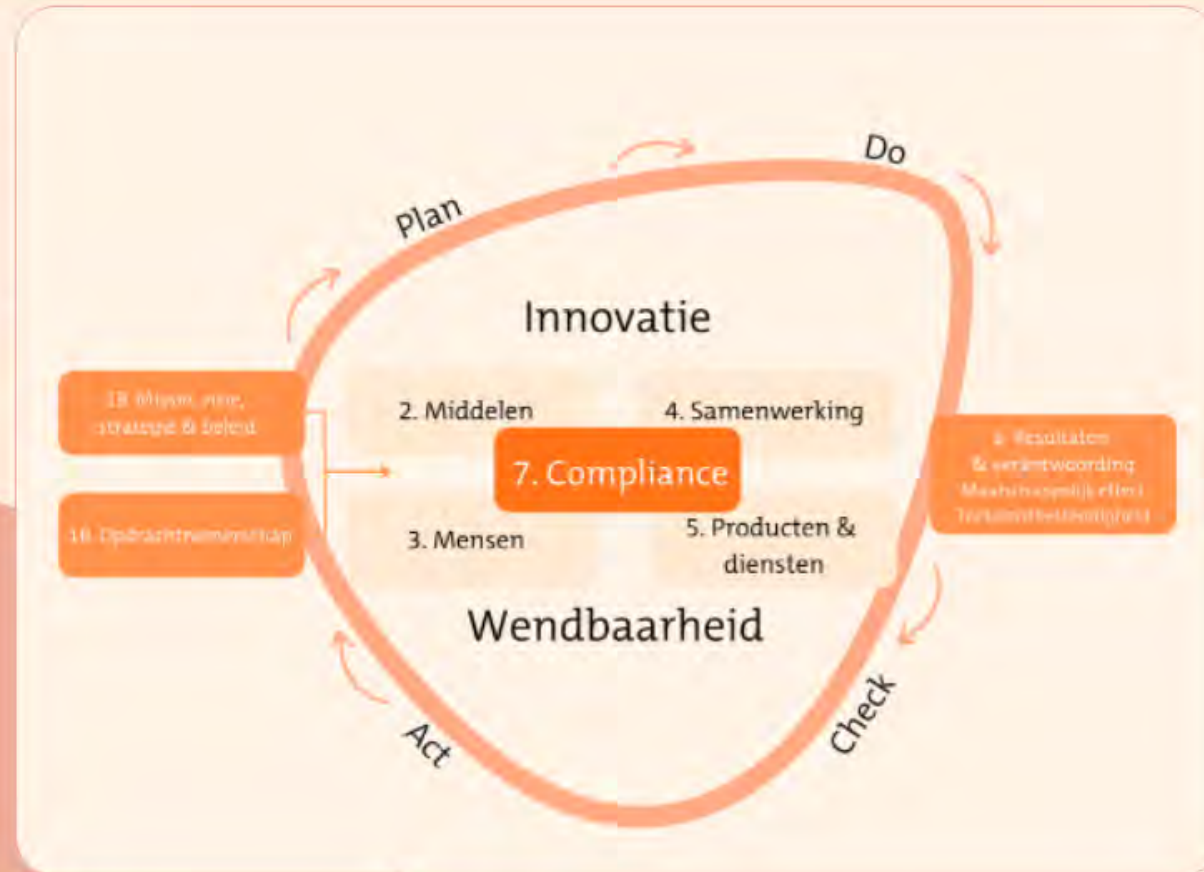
Plan

Do

Innovatie

1B. Missie, visie, strategie & beleid

1b. Opdrachtnemerschap

2. Middelen

4. Samenwerking

7. Compliance

3. Mensen

5. Producten & diensten

6. Resultaten & verantwoording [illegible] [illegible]

Wendbaarheid

Act

Check